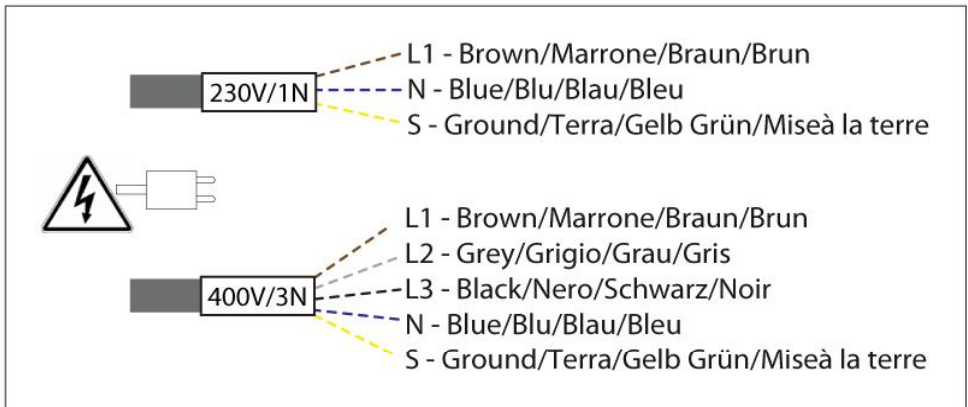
230V/1N
L1 - Brown/Marrone/Braun/Brun
N - Blue/Blu/Blau/Bleu
S - Ground/Terra/Gelb Grün/Miseà la terre

400V/3N
L1 - Brown/Marrone/Braun/Brun
L2 - Grey/Grigio/Grau/Gris
L3 - Black/Nero/Schwarz/Noir
N - Blue/Blu/Blau/Bleu
S - Ground/Terra/Gelb Grün/Miseà la terre